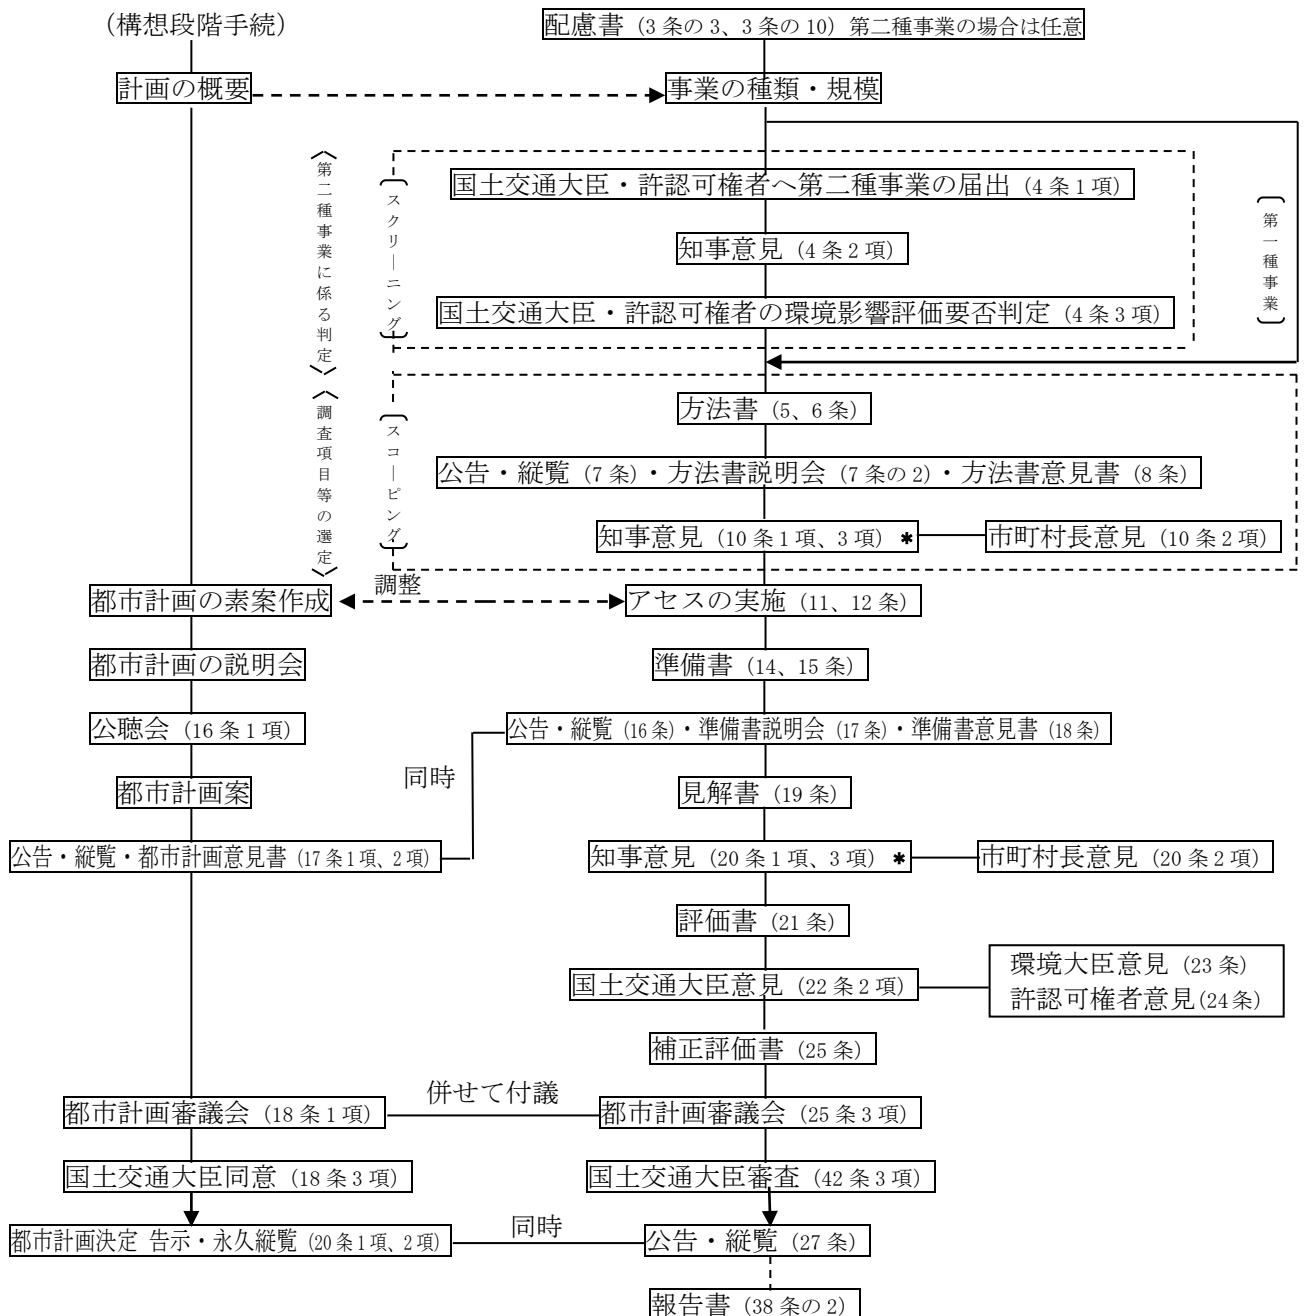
（構想段階手続）

配慮書（3条の3、3条の10）第二種事業の場合は任意

計画の概要

事業の種類・規模

〈第二種事業に係る判定〉

〔スクリーニング〕

国土交通大臣・許認可権者へ第二種事業の届出（4条1項）

知事意見（4条2項）

国土交通大臣・許認可権者の環境影響評価要否判定（4条3項）

〔第一種事業〕

〈調査項目等の選定〉

〔スコーピング〕

方法書（5、6条）

公告・縦覧（7条）・方法書説明会（7条の2）・方法書意見書（8条）

知事意見（10条1項、3項）＊

市町村長意見（10条2項）

都市計画の素案作成

調整

アセスの実施（11、12条）

都市計画の説明会

準備書（14、15条）

公聴会（16条1項）

公告・縦覧（16条）・準備書説明会（17条）・準備書意見書（18条）

同時

都市計画案

見解書（19条）

公告・縦覧・都市計画意見書（17条1項、2項）

知事意見（20条1項、3項）＊

市町村長意見（20条2項）

評価書（21条）

国土交通大臣意見（22条2項）

環境大臣意見（23条）
許認可権者意見(24条)

補正評価書（25条）

都市計画審議会（18条1項）

併せて付議

都市計画審議会（25条3項）

国土交通大臣同意（18条3項）

国土交通大臣審査（42条3項）

都市計画決定 告示・永久縦覧（20条1項、2項）

同時

公告・縦覧（27条）

報告書（38条の2）